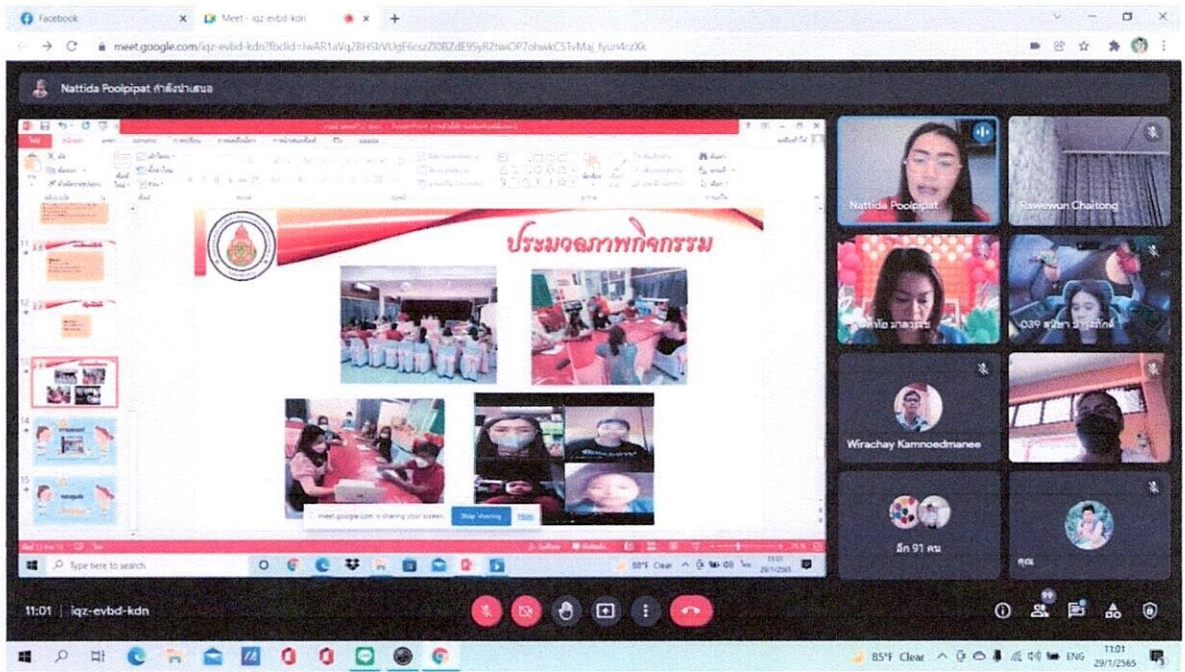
Facebook
Meet - iqz-evbd-kdn
meet.google.com/iqz-evbd-kdn?fbclid=IwAR1aVq2BH9rVUgE6csz7I0BZdE9SyR2twiOP7ohwkC5TvMaj_fyun4czXk

Nattida Poolpipat กำลังนำเสนอ

ประมวลภาพกิจกรรม

meet.google.com is sharing your screen. Stop sharing Hide

Type here to search
88°F Clear
11:01
29/1/2565

Nattida Poolpipat
Rawewun Chaitong
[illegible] มาลาเรีย
039 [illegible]
Wirachay Kamnoedmanee
อีก 91 คน
คุณ

11:01 | iqz-evbd-kdn
99

85°F Clear ENG 11:01 29/1/2565